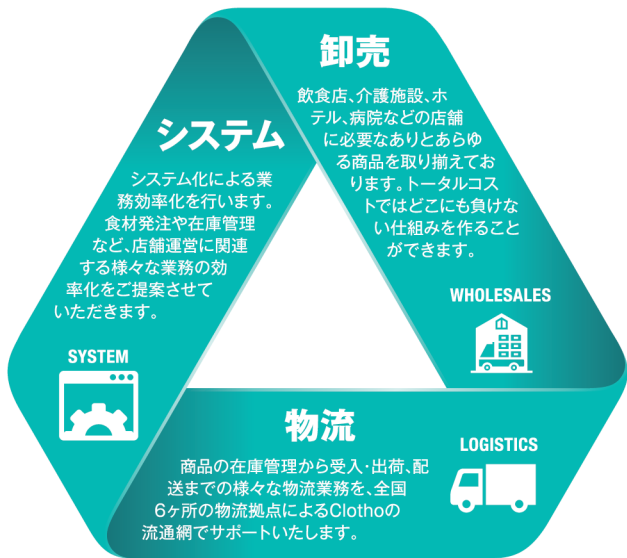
卸売

飲食店、介護施設、ホテル、病院などの店舗に必要なありとあらゆる商品を取り揃えております。トータルコストではどこにも負けない仕組みを作ることができます。

WHOLESALES

システム

システム化による業務効率化を行います。食材発注や在庫管理など、店舗運営に関連する様々な業務の効率化をご提案させていただきます。

SYSTEM

物流

商品の在庫管理から受入･出荷、配送までの様々な物流業務を、全国6ヶ所の物流拠点によるClothoの流通網でサポートいたします。

LOGISTICS